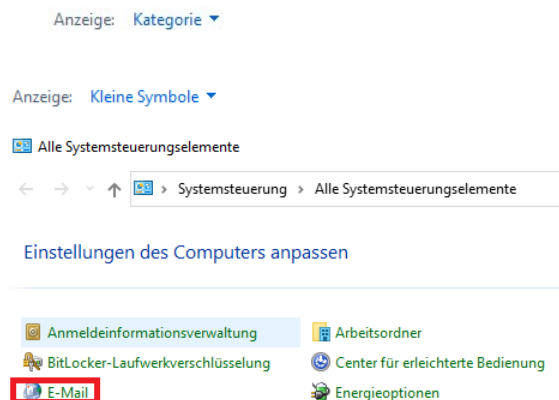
Anzeige: Kategorie ▾

Anzeige: Kleine Symbole ▾

Alle Systemsteuerungselemente

← → ˅ ↑ › Systemsteuerung › Alle Systemsteuerungselemente

Einstellungen des Computers anpassen

Anmeldeinformationsverwaltung
BitLocker-Laufwerkverschlüsselung
E-Mail

Arbeitsordner
Center für erleichterte Bedienung
Energieoptionen